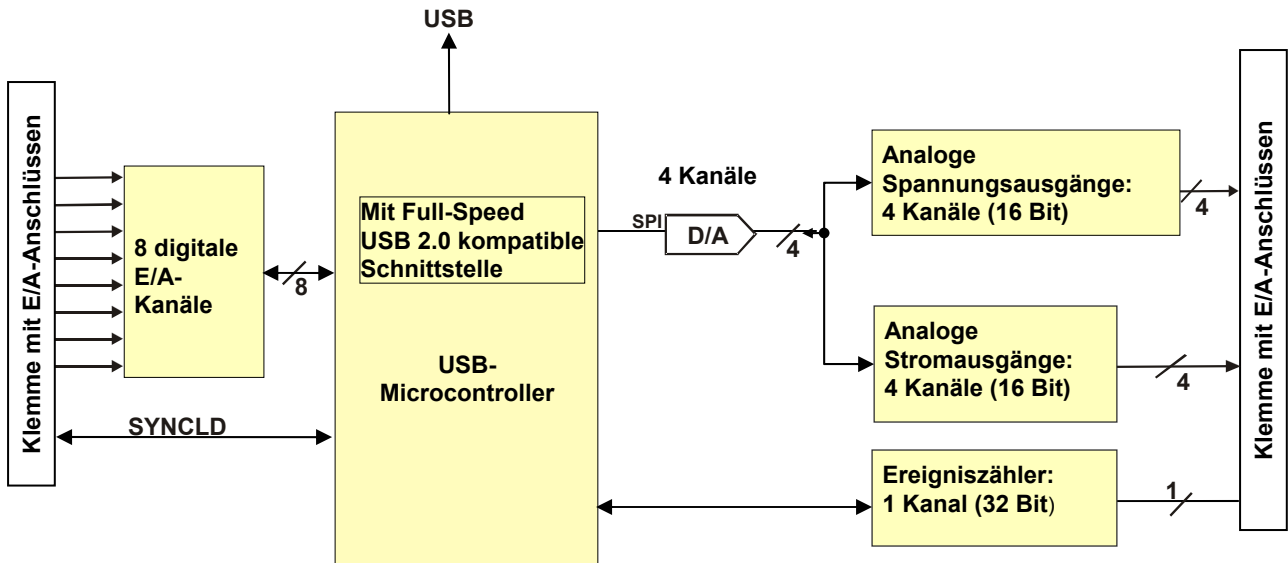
USB

Klemme mit E/A-Anschlüssen

8 digitale E/A-Kanäle

8

Mit Full-Speed USB 2.0 kompatible Schnittstelle

USB-Microcontroller

SYNCLD

4 Kanäle

SPI

D/A

4

Analoge Spannungsausgänge: 4 Kanäle (16 Bit)

4

Analoge Stromausgänge: 4 Kanäle (16 Bit)

4

Ereigniszähler: 1 Kanal (32 Bit)

1

Klemme mit E/A-Anschlüssen